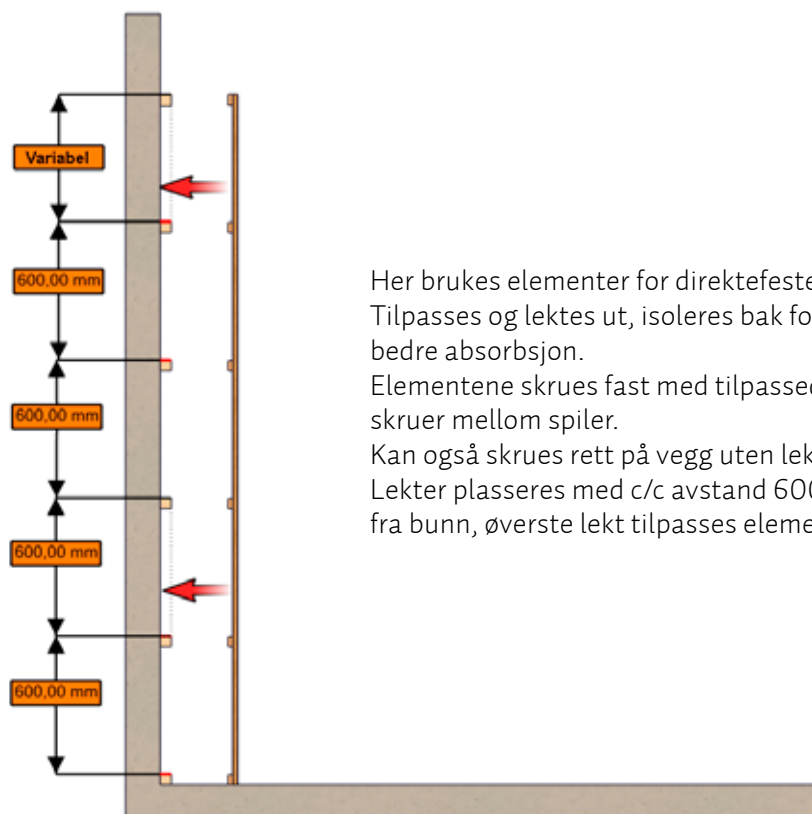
Variabel

600,00 mm

600,00 mm

600,00 mm

600,00 mm

Her brukes elementer for direktefeste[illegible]
Tilpasses og lektes ut, isoleres bak fo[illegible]
bedre absorbsjon.
Elementene skrues fast med tilpassed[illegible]
skruer mellom spiler.
Kan også skrues rett på vegg uten lek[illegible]
Lekter plasseres med c/c avstand 60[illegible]
fra bunn, øverste lekt tilpasses eleme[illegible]